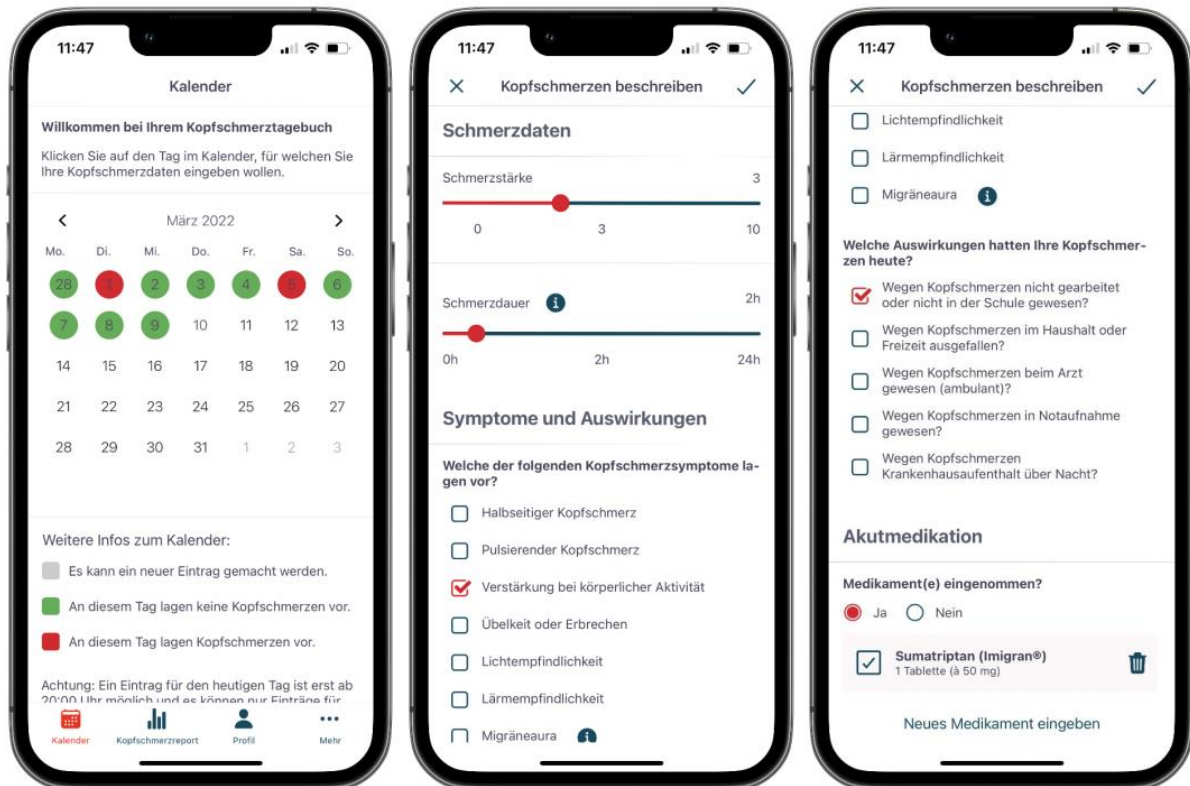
11:47

Kalender

Willkommen bei Ihrem Kopfschmerztagebuch

Klicken Sie auf den Tag im Kalender, für welchen Sie Ihre Kopfschmerzdaten eingeben wollen.

<
März 2022
>

| Mo. | Di. | Mi. | Do. | Fr. | Sa. | So. |
|---|---|---|---|---|---|---|
| 28 | 1 | 2 | 3 | 4 | 5 | 6 |
| 7 | 8 | 9 | 10 | 11 | 12 | 13 |
| 14 | 15 | 16 | 17 | 18 | 19 | 20 |
| 21 | 22 | 23 | 24 | 25 | 26 | 27 |
| 28 | 29 | 30 | 31 | 1 | 2 | 3 |

Weitere Infos zum Kalender:

Es kann ein neuer Eintrag gemacht werden.

An diesem Tag lagen keine Kopfschmerzen vor.

An diesem Tag lagen Kopfschmerzen vor.

Achtung: Ein Eintrag für den heutigen Tag ist erst ab 20:00 Uhr möglich und es können nur Einträge für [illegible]

Kalender
Kopfschmerzreport
Profil
Mehr

11:47

Kopfschmerzen beschreiben

Schmerzdaten

Schmerzstärke
3
0
3
10

Schmerzdauer
2h
0h
2h
24h

Symptome und Auswirkungen

Welche der folgenden Kopfschmerzsymptome lagen vor?

Halbseitiger Kopfschmerz
Pulsierender Kopfschmerz
Verstärkung bei körperlicher Aktivität
Übelkeit oder Erbrechen
Lichtempfindlichkeit
Lärmempfindlichkeit
Migräneaura

11:47

Kopfschmerzen beschreiben

Lichtempfindlichkeit
Lärmempfindlichkeit
Migräneaura

Welche Auswirkungen hatten Ihre Kopfschmerzen heute?

Wegen Kopfschmerzen nicht gearbeitet oder nicht in der Schule gewesen?
Wegen Kopfschmerzen im Haushalt oder Freizeit ausgefallen?
Wegen Kopfschmerzen beim Arzt gewesen (ambulant)?
Wegen Kopfschmerzen in Notaufnahme gewesen?
Wegen Kopfschmerzen Krankenhausaufenthalt über Nacht?

Akutmedikation

Medikament(e) eingenommen?

Ja
Nein

Sumatriptan (Imigran®)
1 Tablette (à 50 mg)

Neues Medikament eingeben